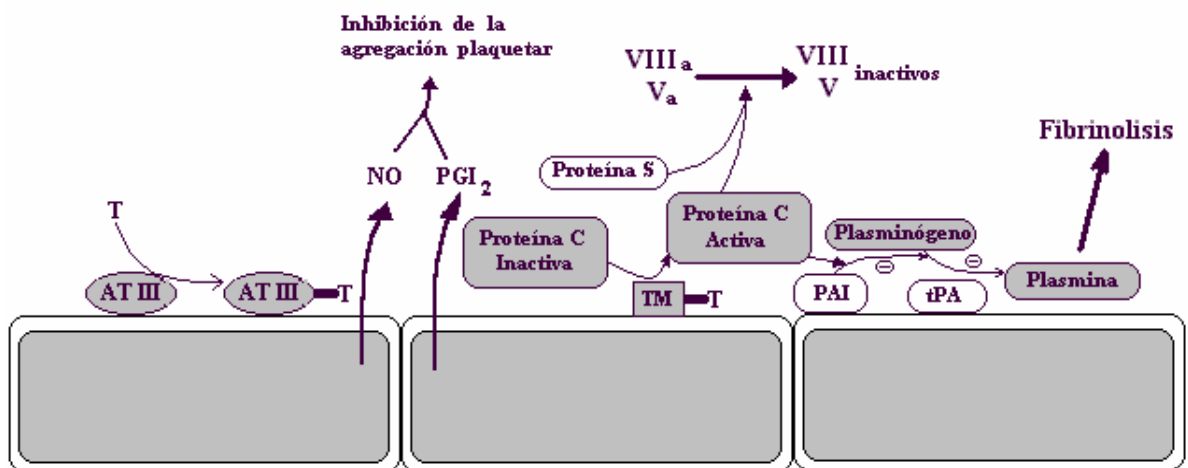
Inhibición de la agregación plaquetar

VIII$_a$
V$_a$

VIII
V inactivos

Fibrinolisis

Proteína S

NO

PGI$_2$

T

Proteína C Inactiva

Proteína C Activa

Plasminógeno

AT III

AT III T

TM T

PAI

⊖

tPA

⊖

Plasmina